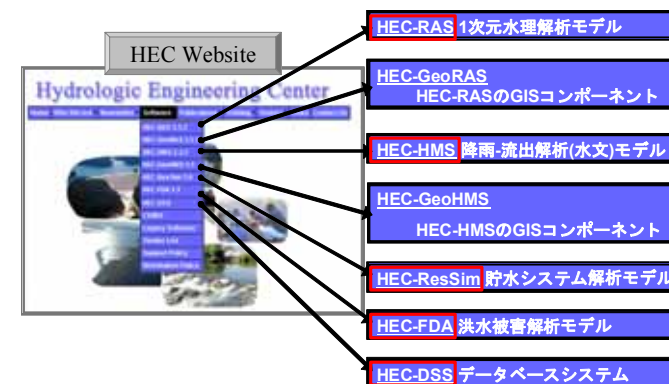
HEC Website

Hydrologic Engineering Center

Software

HEC-RAS 1次元水理解析モデル

HEC-GeoRAS
HEC-RASのGISコンポーネント

HEC-HMS 降雨-流出解析(水文)モデル

HEC-GeoHMS
HEC-HMSのGISコンポーネント

HEC-ResSim 貯水システム解析モデル

HEC-FDA 洪水被害解析モデル

HEC-DSS データベースシステム